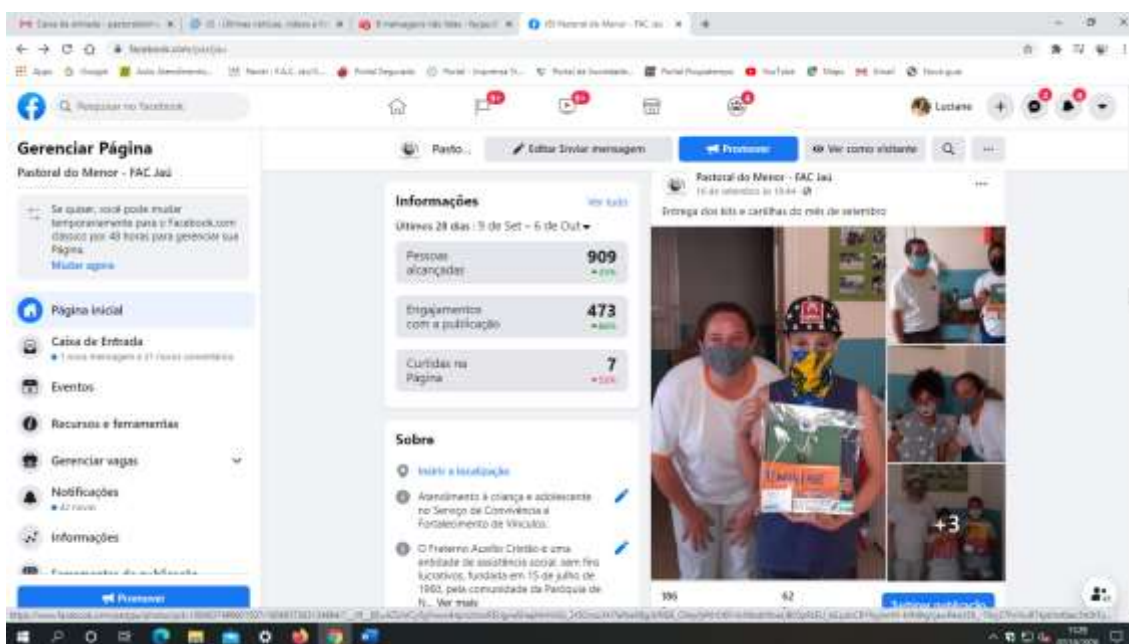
Gerenciar Página
Pastoral do Menor - FAC Jaú

Se quiser, você pode mudar temporariamente para o Facebook.com clássico por 48 horas para gerenciar sua Página.
Mudar agora

Página inicial
Caixa de Entrada
Eventos
Recursos e ferramentas
Gerenciar vagas
Notificações
Informações

Promover

Q Pesquisar no Facebook

Luciano

Pasto...
Editar Enviar mensagem
Promover
Ver como visitante

Informações
Ver tudo
Últimos 28 dias : 9 de Set – 6 de Out

Pessoas alcançadas
909

Engajamentos com a publicação
473

Curtidas na Página
7

Sobre
Inserir a localização
Atendimento à criança e adolescente no Serviço de Convivência e Fortalecimento de Vínculos.
O Fraterno Auxílio Cristão é uma entidade de assistência social, sem fins lucrativos, fundada em 15 de julho de 1960, pela comunidade da Paróquia de N... Ver mais

Pastoral do Menor - FAC Jaú
Entrega dos kits e cartilhas do mês de setembro

+3

386
62